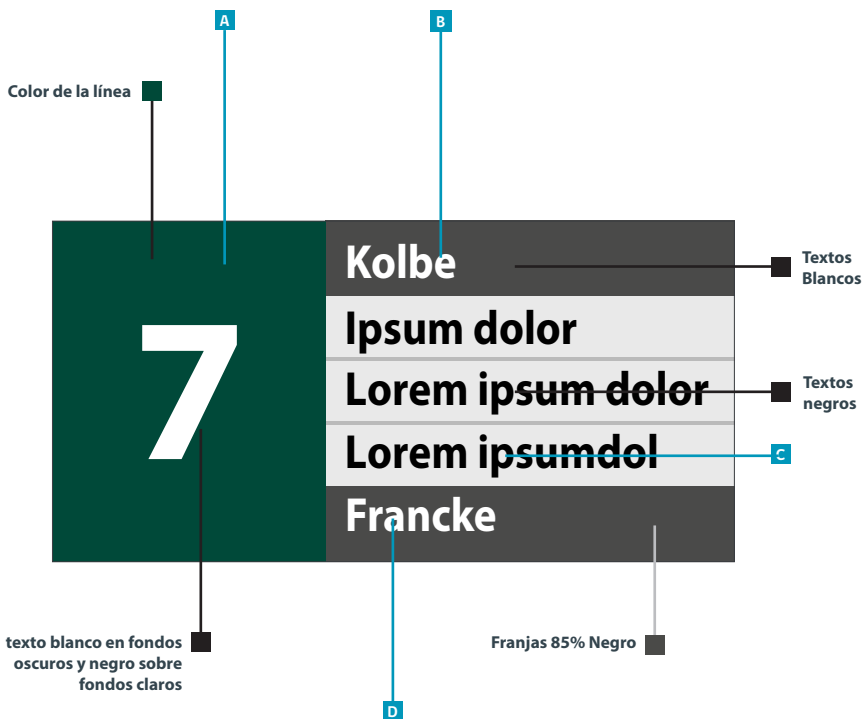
A

B

Color de la línea

7

Kolbe

Ipsum dolor

Lorem ipsum dolor

Lorem ipsumdol

Francke

Textos Blancos

Textos negros

C

texto blanco en fondos oscuros y negro sobre fondos claros

Franjas 85% Negro

D